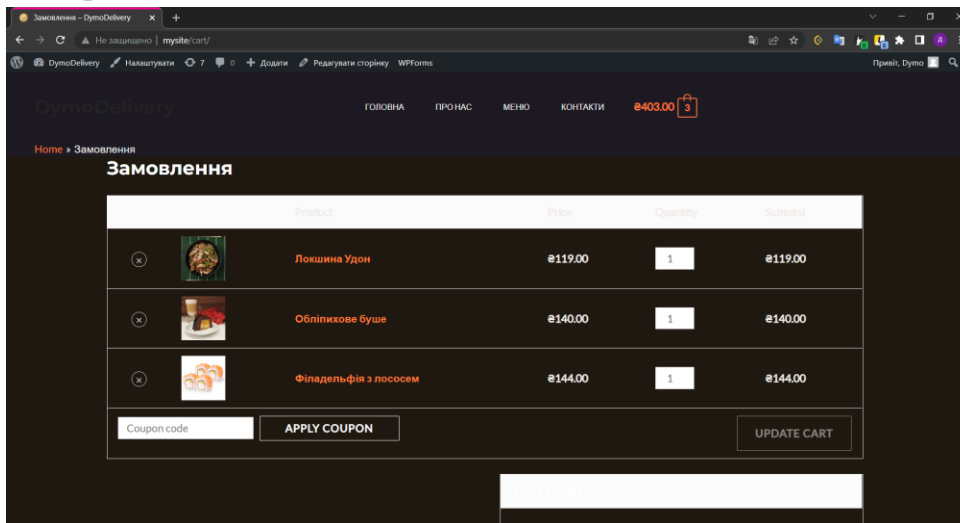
Замовлення – DymoDelivery ×
+

Не захищено | mysite/cart/

DymoDelivery Налаштувати 7 0 + Додати Редагувати сторінку WPForms
Привіт, Dymo

DymoDelivery

ГОЛОВНА ПРО НАС МЕНЮ КОНТАКТИ ₴403.00 3

Home » Замовлення

Замовлення

| | | Product | Price | Quantity | Subtotal |
|---|---|---|---|---|---|
| × | | Локшина Удон | ₴119.00 | 1 | ₴119.00 |
| × | | Обліпихове буше | ₴140.00 | 1 | ₴140.00 |
| × | | Філадельфія з лососем | ₴144.00 | 1 | ₴144.00 |

Coupon code
APPLY COUPON
UPDATE CART

Cart totals